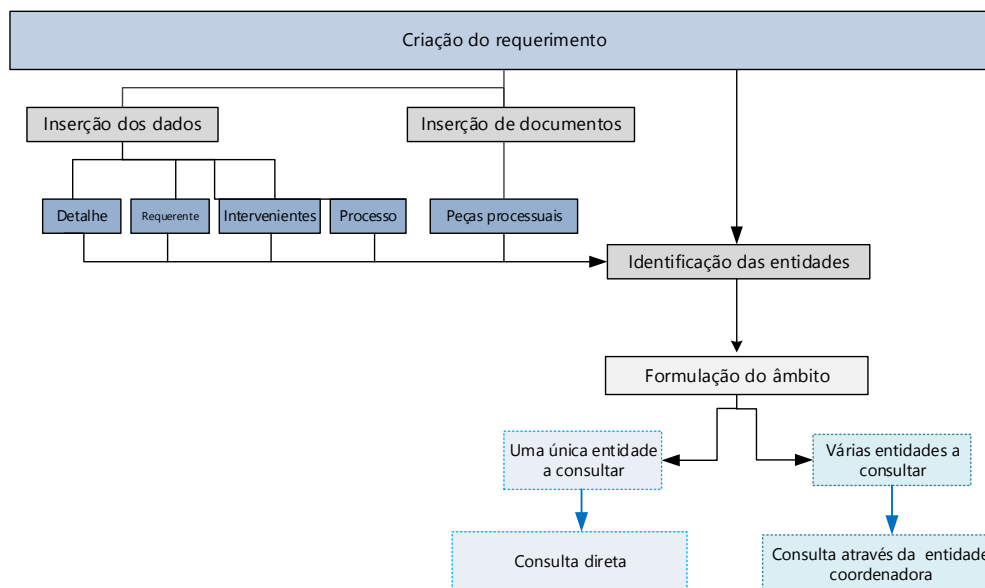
Criação do requerimento

Inserção dos dados

Inserção de documentos

Detalhe

Requerente

Intervenientes

Processo

Peças processuais

Identificação das entidades

Formulação do âmbito

Uma única entidade a consultar

Várias entidades a consultar

Consulta direta

Consulta através da entidade coordenadora